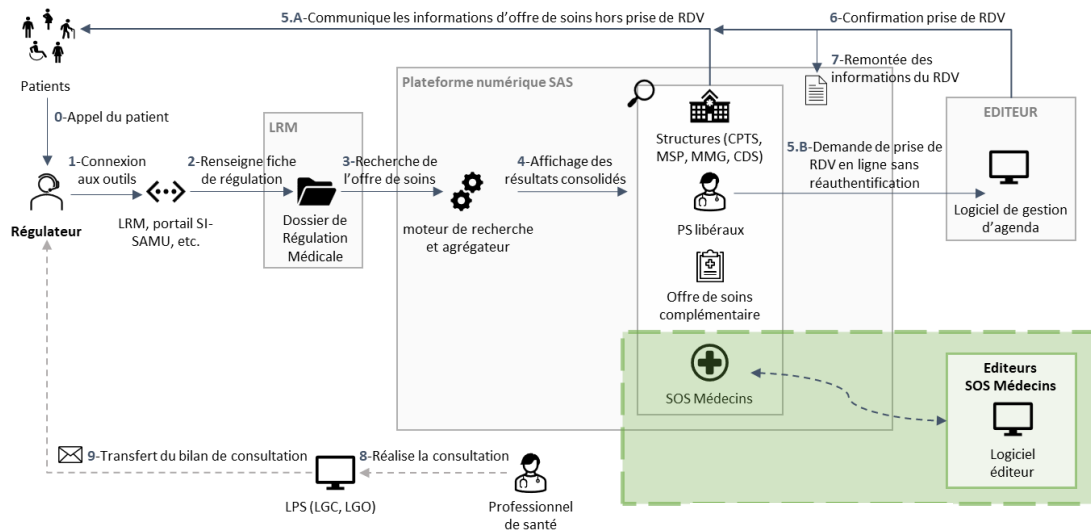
5.A-Communique les informations d'offre de soins hors prise de RDV

6-Confirmation prise de RDV

7-Remontée des informations du RDV

Patients

0-Appel du patient

Plateforme numérique SAS

LRM

EDITEUR

1-Connexion aux outils

2-Renseigne fiche de régulation

3-Recherche de l'offre de soins

4-Affichage des résultats consolidés

Structures (CPTS, MSP, MMG, CDS)

5.B-Demande de prise de RDV en ligne sans réauthentification

Régulateur

LRM, portail SI-SAMU, etc.

Dossier de Régulation Médicale

moteur de recherche et agrégateur

PS libéraux

Logiciel de gestion d'agenda

Offre de soins complémentaire

SOS Médecins

Editeurs SOS Médecins

Logiciel éditeur

9-Transfert du bilan de consultation

8-Réalise la consultation

LPS (LGC, LGO)

Professionnel de santé